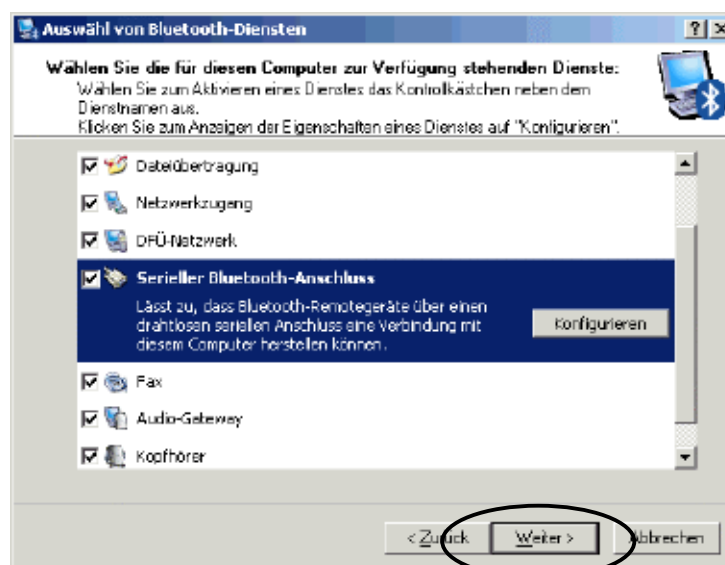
Auswähl von Bluetooth-Diensten

?

X

Wählen Sie die für diesen Computer zur Verfügung stehenden Dienste:

Wählen Sie zum Aktivieren eines Dienstes das Kontrollkästchen neben dem Dienstnamen aus.
Klicken Sie zum Anzeigen der Eigenschaften eines Dienstes auf "Konfigurieren".

Dateiübertragung

Netzwerkzugang

DFÜ-Netzwerk

Serieller Bluetooth-Anschluss

Lässt zu, dass Bluetooth-Remotegeräte über einen drahtlosen seriellen Anschluss eine Verbindung mit diesem Computer herstellen können.

Konfigurieren

Fax

Audio-Gateway

Kopfhörer

< Zurück

Weiter >

Abbrechen